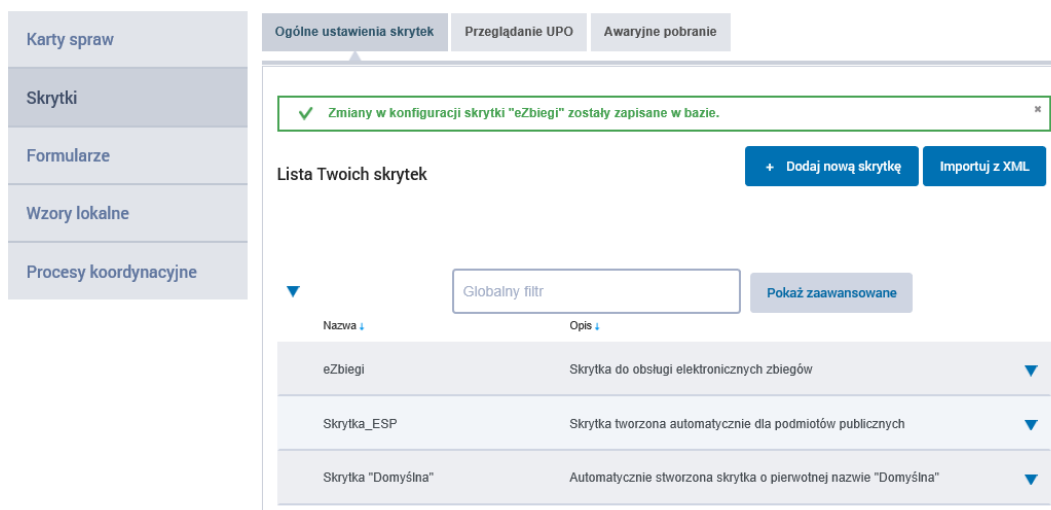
Karty spraw

Skrytki

Formularze

Wzory lokalne

Procesy koordynacyjne

Ogólne ustawienia skrytek | Przeglądanie UPO | Awaryjne pobranie

✓ Zmiany w konfiguracji skrytki "eZbiegi" zostały zapisane w bazie.

×

Lista Twoich skrytek

+ Dodaj nową skrytkę

Importuj z XML

Globalny filtr

Pokaż zaawansowane

| Nazwa ↓ | Opis ↓ |
|---|---|
| eZbiegi | Skrytka do obsługi elektronicznych zbiegów |
| Skrytka_ESP | Skrytka tworzona automatycznie dla podmiotów publicznych |
| Skrytka "Domyślna" | Automatycznie stworzona skrytka o pierwotnej nazwie "Domyślna" |